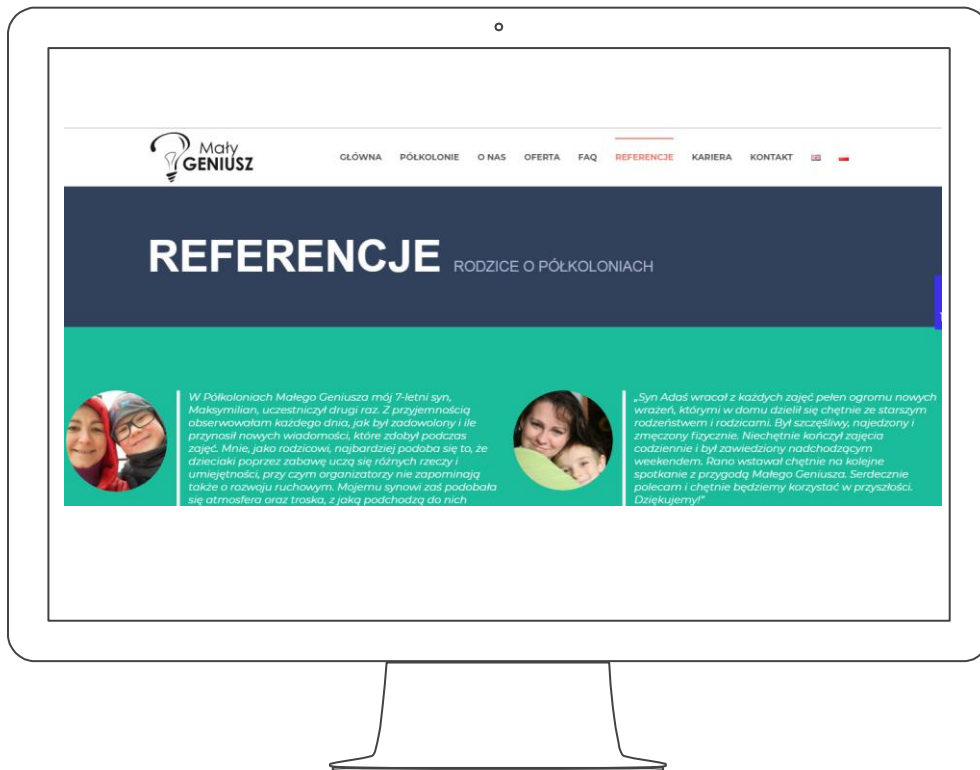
Mały GENIUSZ

GŁÓWNA PÓŁKOLONIE O NAS OFERTA FAQ REFERENCJE KARIERA KONTAKT

REFERENCJE RODZICE O PÓŁKOLONIACH

W Półkoloniach Małego Geniusza mój 7-letni syn, Maksymilian, uczestniczył drugi raz. Z przyjemnością obserwowałam każdego dnia, jak był zadowolony i ile przynosił nowych wiadomości, które zdobył podczas zajęć. Mnie, jako rodzicowi, najbardziej podoba się to, że dzieciaki poprzez zabawę uczą się różnych rzeczy i umiejętności, przy czym organizatorzy nie zapominają także o rozwoju ruchowym. Mojemu synowi zaś podobała się atmosfera oraz troska, z jaką podchodzą do nich

„Syn Adaś wracał z każdych zajęć pełen ogromu nowych wrażeń, którymi w domu dzielił się chętnie ze starszym rodzeństwem i rodzicami. Był szczęśliwy, najedzony i zmęczony fizycznie. Niechętnie kończył zajęcia codziennie i był zawiedziony nadchodzącym weekendem. Rano wstawał chętnie na kolejne spotkanie z przygodą Małego Geniusza. Serdecznie polecam i chętnie będziemy korzystać w przyszłości. Dziękujemy!"